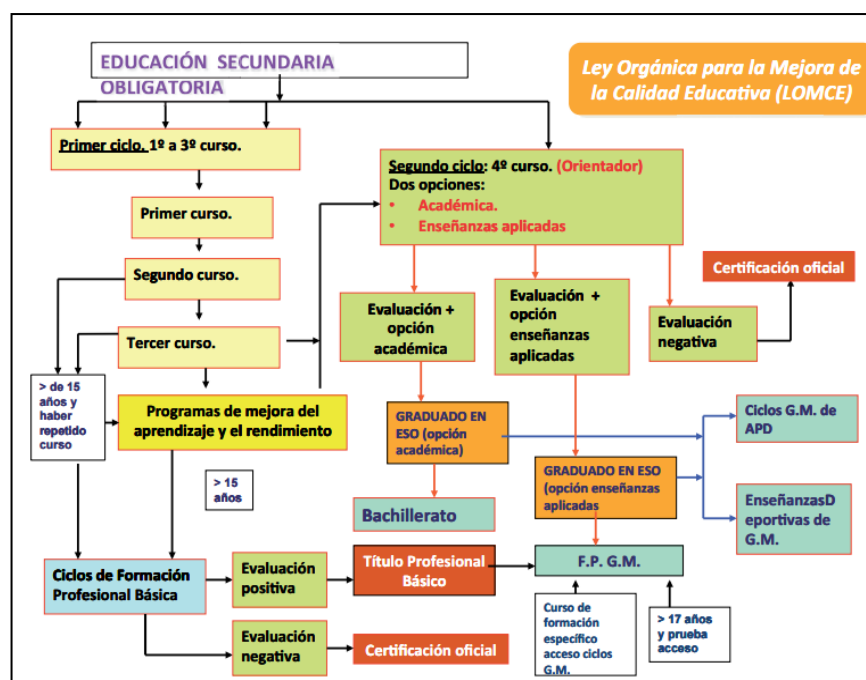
EDUCACIÓN SECUNDARIA OBLIGATORIA

Ley Orgánica para la Mejora de la Calidad Educativa (LOMCE)

Primer ciclo. 1º a 3º curso.

Primer curso.

Segundo curso.

Tercer curso.

> de 15 años y haber repetido curso

Programas de mejora del aprendizaje y el rendimiento

> 15 años

Segundo ciclo: 4º curso. (Orientador)
Dos opciones:
• Académica.
• Enseñanzas aplicadas

Certificación oficial

Evaluación + opción académica

Evaluación + opción enseñanzas aplicadas

Evaluación negativa

GRADUADO EN ESO (opción académica)

Ciclos G.M. de APD

GRADUADO EN ESO (opción enseñanzas aplicadas

EnseñanzasDeportivas de G.M.

Bachillerato

Ciclos de Formación Profesional Básica

Evaluación positiva

Título Profesional Básico

F.P. G.M.

Evaluación negativa

Certificación oficial

Curso de formación específico acceso ciclos G.M.

> 17 años y prueba acceso